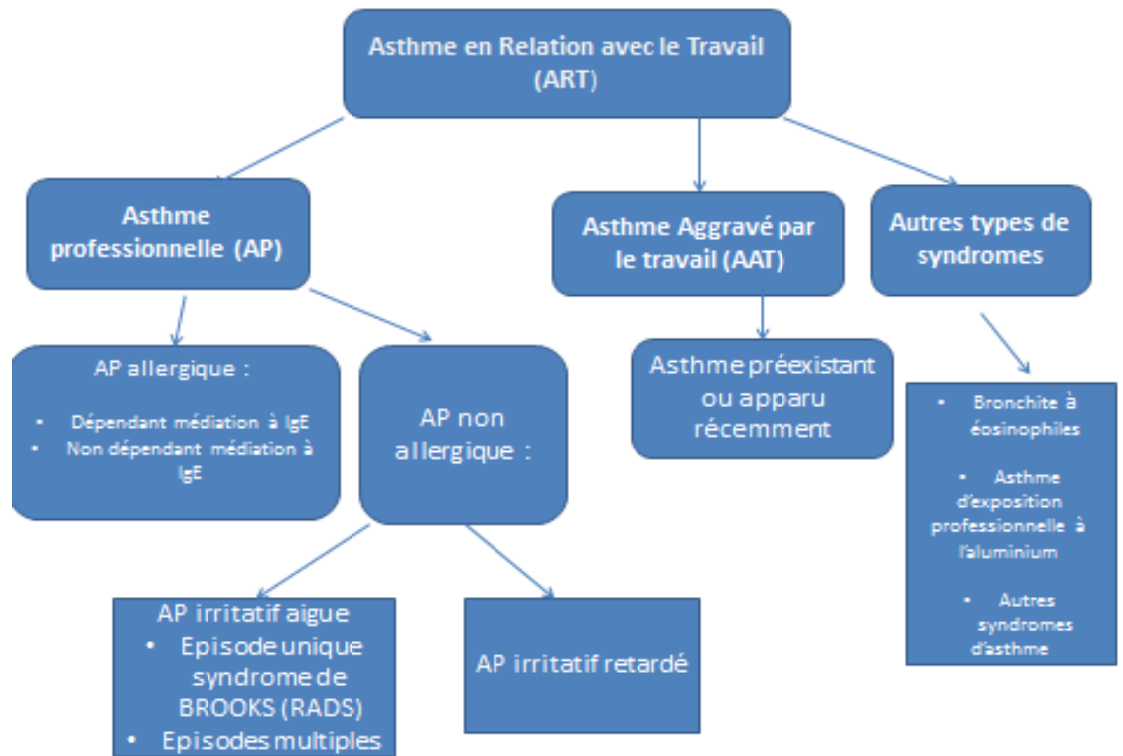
Asthme en Relation avec le Travail (ART)

Asthme professionnelle (AP)

Asthme Aggravé par le travail (AAT)

Autres types de syndromes

AP allergique :
- Dépendant médiation à IgE
- Non dépendant médiation à IgE

AP non allergique :

Asthme préexistant ou apparu récemment

- Bronchite à éosinophiles
- Asthme d'exposition professionnelle à l'aluminium
- Autres syndromes d'asthme

AP irritatif aigue
- Episode unique syndrome de BROOKS (RADS)
- Episodes multiples

AP irritatif retardé